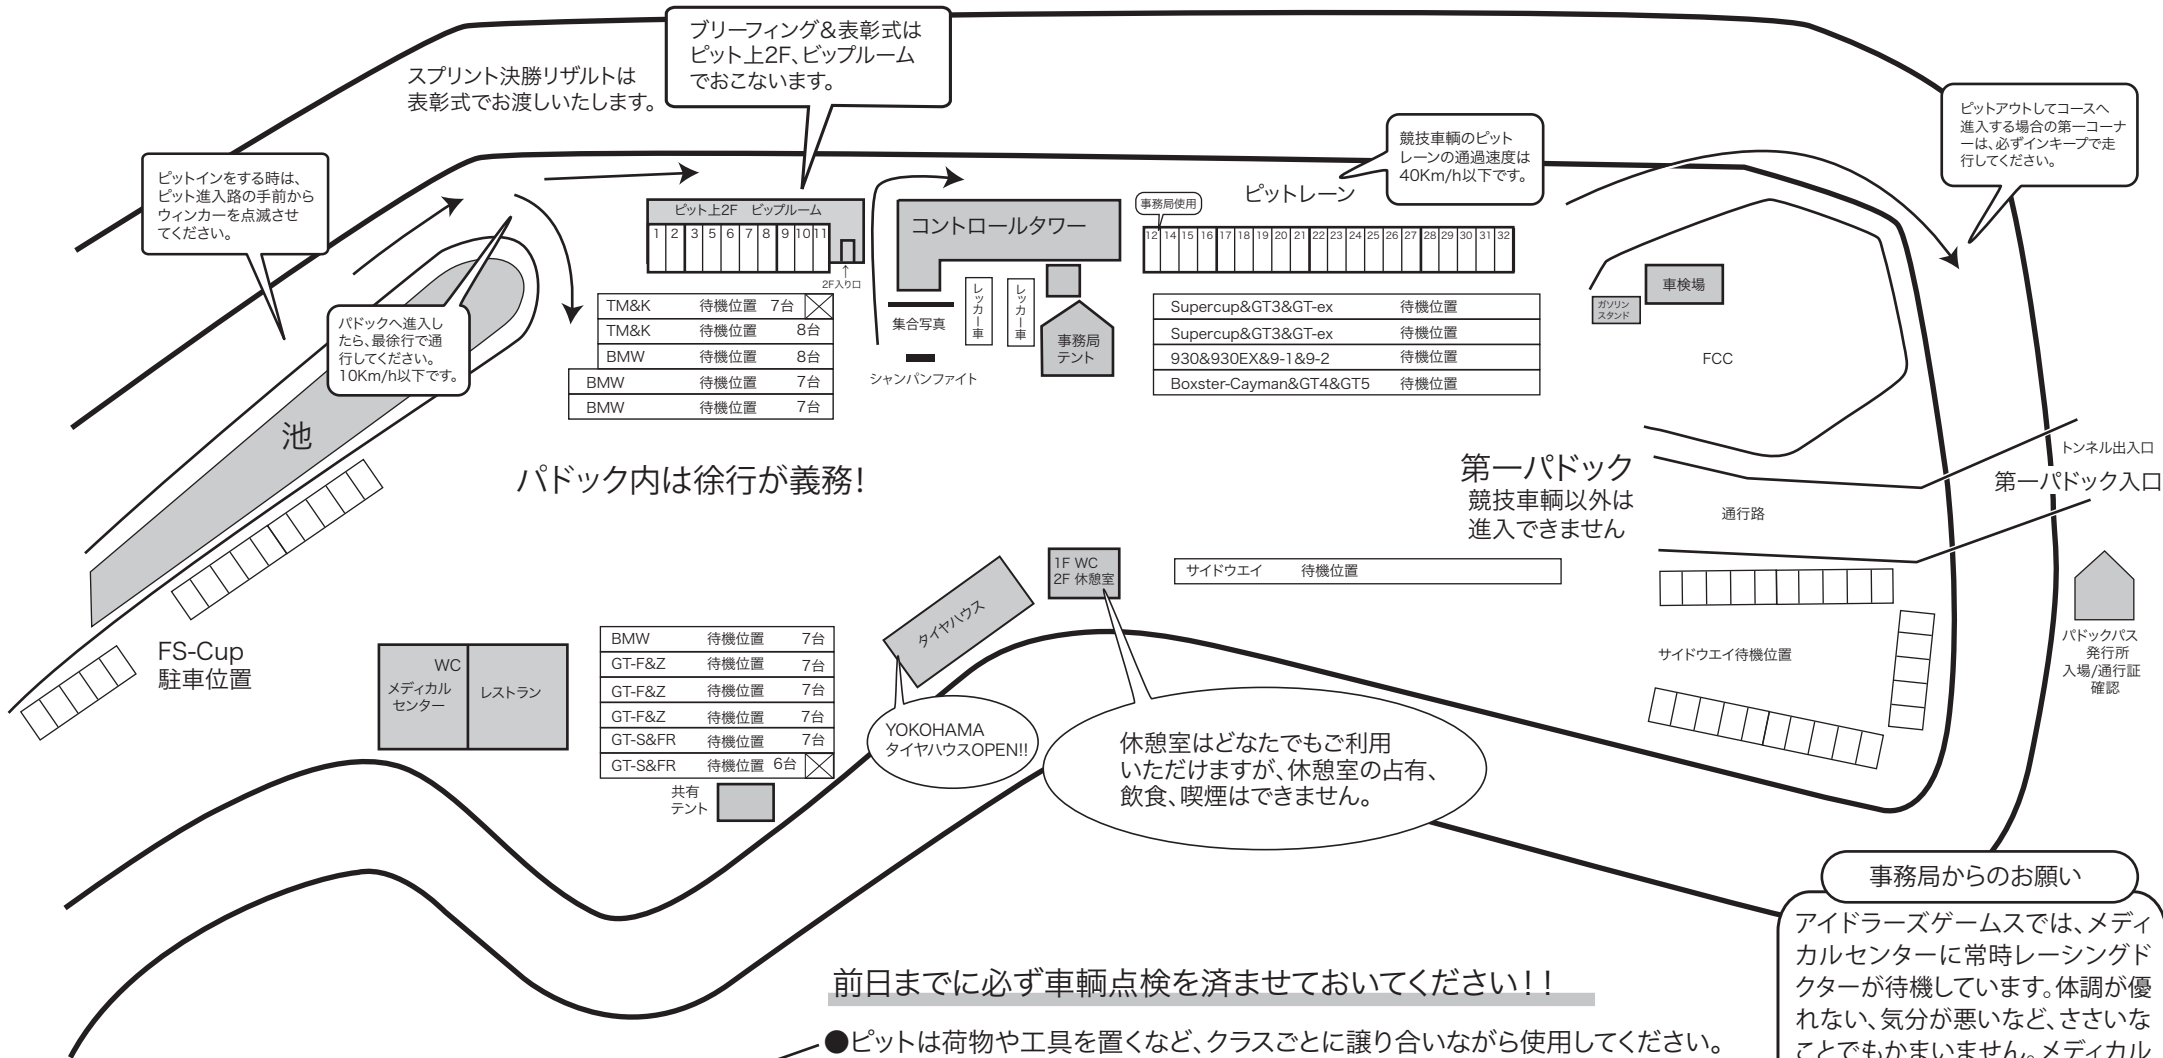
ブリーフィング&表彰式は
ピット上2F、ビップルーム
でおこないます。

スプリント決勝リザルトは
表彰式でお渡しいたします。

ピットインをする時は、
ピット進入路の手前から
ウィンカーを点滅させ
てください。

ピットアウトしてコースへ
進入する場合の第一コーナーは、必ずインキープで走行してください。

競技車輌のピットレーンの通過速度は
40Km/h以下です。

ピット上2F　ビップルーム

| 1 | 2 | 3 | 5 | 6 | 7 | 8 | 9 | 10 | 11 |
|---|---|---|---|---|---|---|---|---|---|

2F入り口

コントロールタワー

事務局使用

ピットレーン

| 12 | 14 | 15 | 16 | 17 | 18 | 19 | 20 | 21 | 22 | 23 | 24 | 25 | 26 | 27 | 28 | 29 | 30 | 31 | 32 |
|---|---|---|---|---|---|---|---|---|---|---|---|---|---|---|---|---|---|---|---|

| TM&K | 待機位置 | 7台 |
|---|---|---|
| TM&K | 待機位置 | 8台 |
| BMW | 待機位置 | 8台 |
| BMW | 待機位置 | 7台 |
| BMW | 待機位置 | 7台 |

集合写真

シャンパンファイト

レッカー車

レッカー車

事務局テント

| Supercup&GT3&GT-ex | 待機位置 |
|---|---|
| Supercup&GT3&GT-ex | 待機位置 |
| 930&930EX&9-1&9-2 | 待機位置 |
| Boxster-Cayman&GT4&GT5 | 待機位置 |

ガソリンスタンド

車検場

FCC

パドックへ進入したら、最徐行で通行してください。
10Km/h以下です。

池

パドック内は徐行が義務!

第一パドック
競技車輌以外は
進入できません

トンネル出入口

第一パドック入口

通行路

1F WC
2F 休憩室

サイドウエイ　待機位置

タイヤハウス

FS-Cup
駐車位置

WC
メディカルセンター

レストラン

| BMW | 待機位置 | 7台 |
|---|---|---|
| GT-F&Z | 待機位置 | 7台 |
| GT-F&Z | 待機位置 | 7台 |
| GT-F&Z | 待機位置 | 7台 |
| GT-S&FR | 待機位置 | 7台 |
| GT-S&FR | 待機位置 | 6台 |

共有テント

YOKOHAMA
タイヤハウスOPEN!!

休憩室はどなたでもご利用いただけますが、休憩室の占有、飲食、喫煙はできません。

サイドウエイ待機位置

パドックパス
発行所
入場/通行証
確認

事務局からのお願い

アイドラーズゲームスでは、メディカルセンターに常時レーシングドクターが待機しています。体調が優れない、気分が悪いなど、ささいなことでもかまいません。メディカル

前日までに必ず車輌点検を済ませておいてください!!

●ピットは荷物や工具を置くなど、クラスごとに譲り合いながら使用してください。